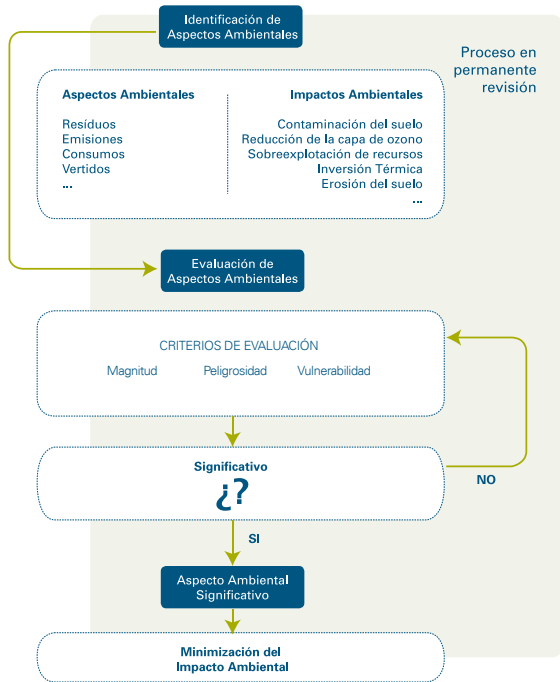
Identificación de Aspectos Ambientales

Proceso en permanente revisión

Aspectos Ambientales

Resíduos
Emisiones
Consumos
Vertidos
...

Impactos Ambientales

Contaminación del suelo
Reducción de la capa de ozono
Sobreexplotación de recursos
Inversión Térmica
Erosión del suelo
...

Evaluación de Aspectos Ambientales

CRITERIOS DE EVALUACIÓN

Magnitud
Peligrosidad
Vulnerabilidad

Significativo
¿?

NO

SI

Aspecto Ambiental Significativo

Minimización del Impacto Ambiental